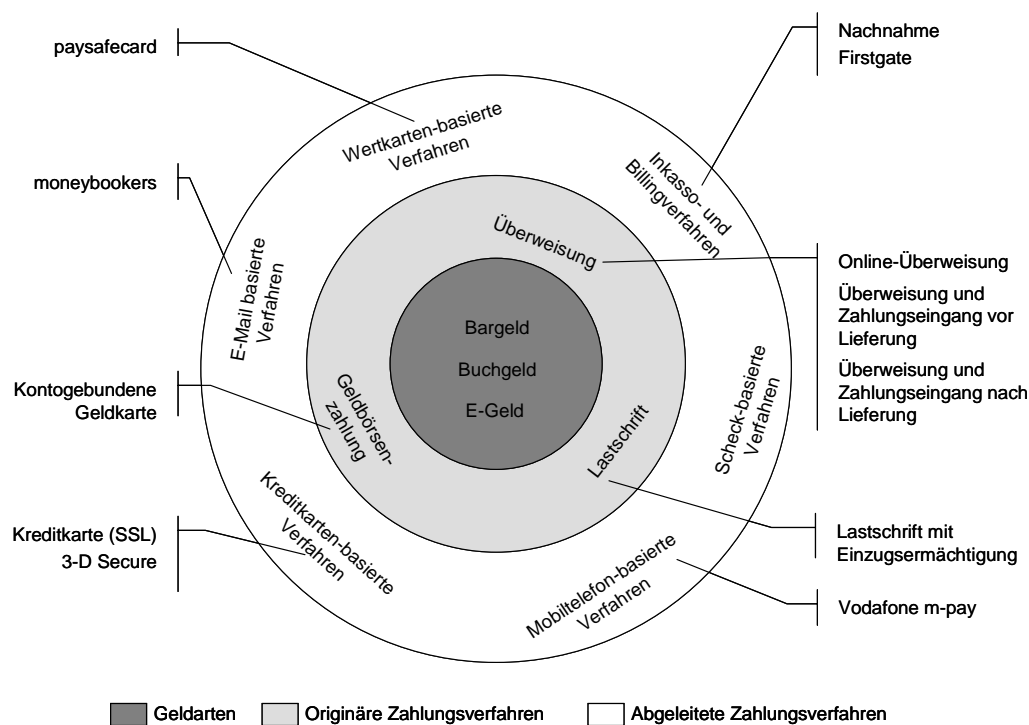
paysafecard

Nachnahme
Firstgate

Wertkarten-basierte Verfahren

Inkasso- und Billingverfahren

moneybookers

E-Mail basierte Verfahren

Überweisung

Online-Überweisung

Überweisung und Zahlungseingang vor Lieferung

Überweisung und Zahlungseingang nach Lieferung

Bargeld
Buchgeld
E-Geld

Kontogebundene Geldkarte

Geldbörsen-zahlung

Lastschrift

Scheck-basierte Verfahren

Kreditkarten-basierte Verfahren

Kreditkarte (SSL)
3-D Secure

Lastschrift mit Einzugsermächtigung

Mobiltelefon-basierte Verfahren

Vodafone m-pay

Geldarten
Originäre Zahlungsverfahren
Abgeleitete Zahlungsverfahren